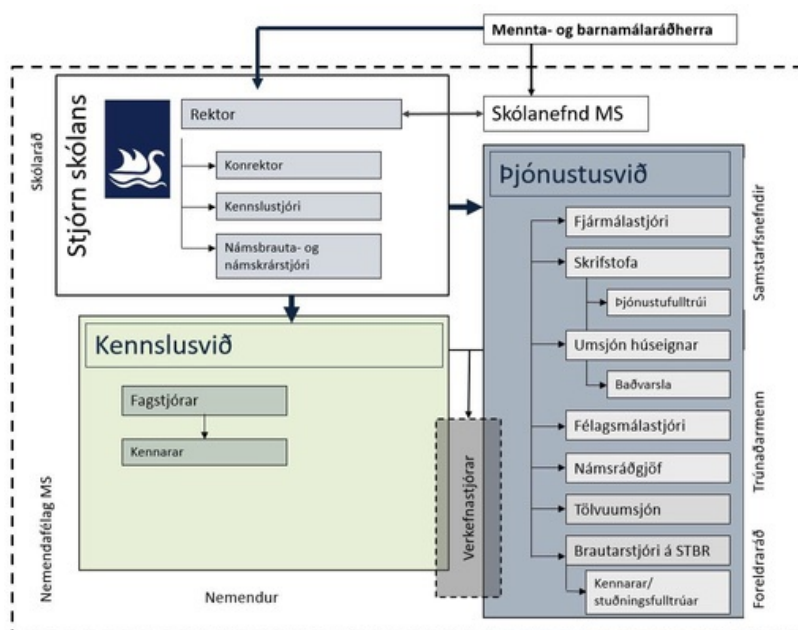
Mennta- og barnamálaráðherra

Skólaráð

Stjórn skólans

Rektor

Skólanefnd MS

Konrektor

Kennslustjóri

Námsbrauta- og námskrárstjóri

Þjónustusvið

Samstarfsnefndir

Fjármálastjóri

Skrifstofa

Þjónustufulltrúi

Umsjón húseignar

Baðvarsla

Kennslusvið

Fagstjórar

Kennarar

Félagsmálastjóri

Námsráðgjöf

Tölvuumsjón

Brautarstjóri á STBR

Kennarar/ stuðningsfulltrúar

Trúnaðarmenn

Foreldraráð

Verkefnastjórar

Nemendafélag MS

Nemendur